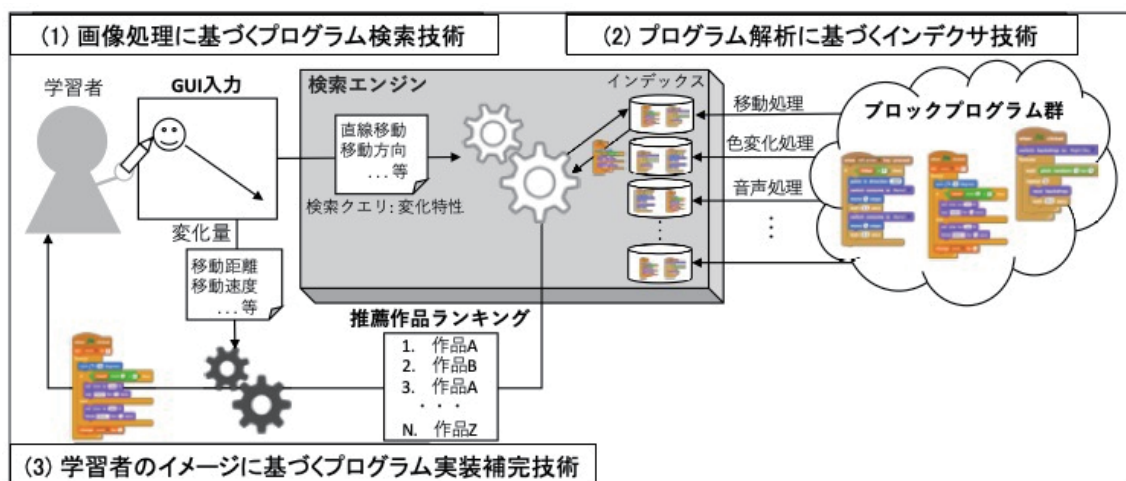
(1) 画像処理に基づくプログラム検索技術

(2) プログラム解析に基づくインデクサ技術

学習者

GUI入力

検索エンジン

インデックス

直線移動
移動方向
...等

検索クエリ: 変化特性

移動処理

色変化処理

音声処理

プロックプログラム群

変化量

移動距離
移動速度
...等

推薦作品ランキング

1. 作品A
2. 作品B
3. 作品A
・・・
N. 作品Z

(3) 学習者のイメージに基づくプログラム実装補完技術